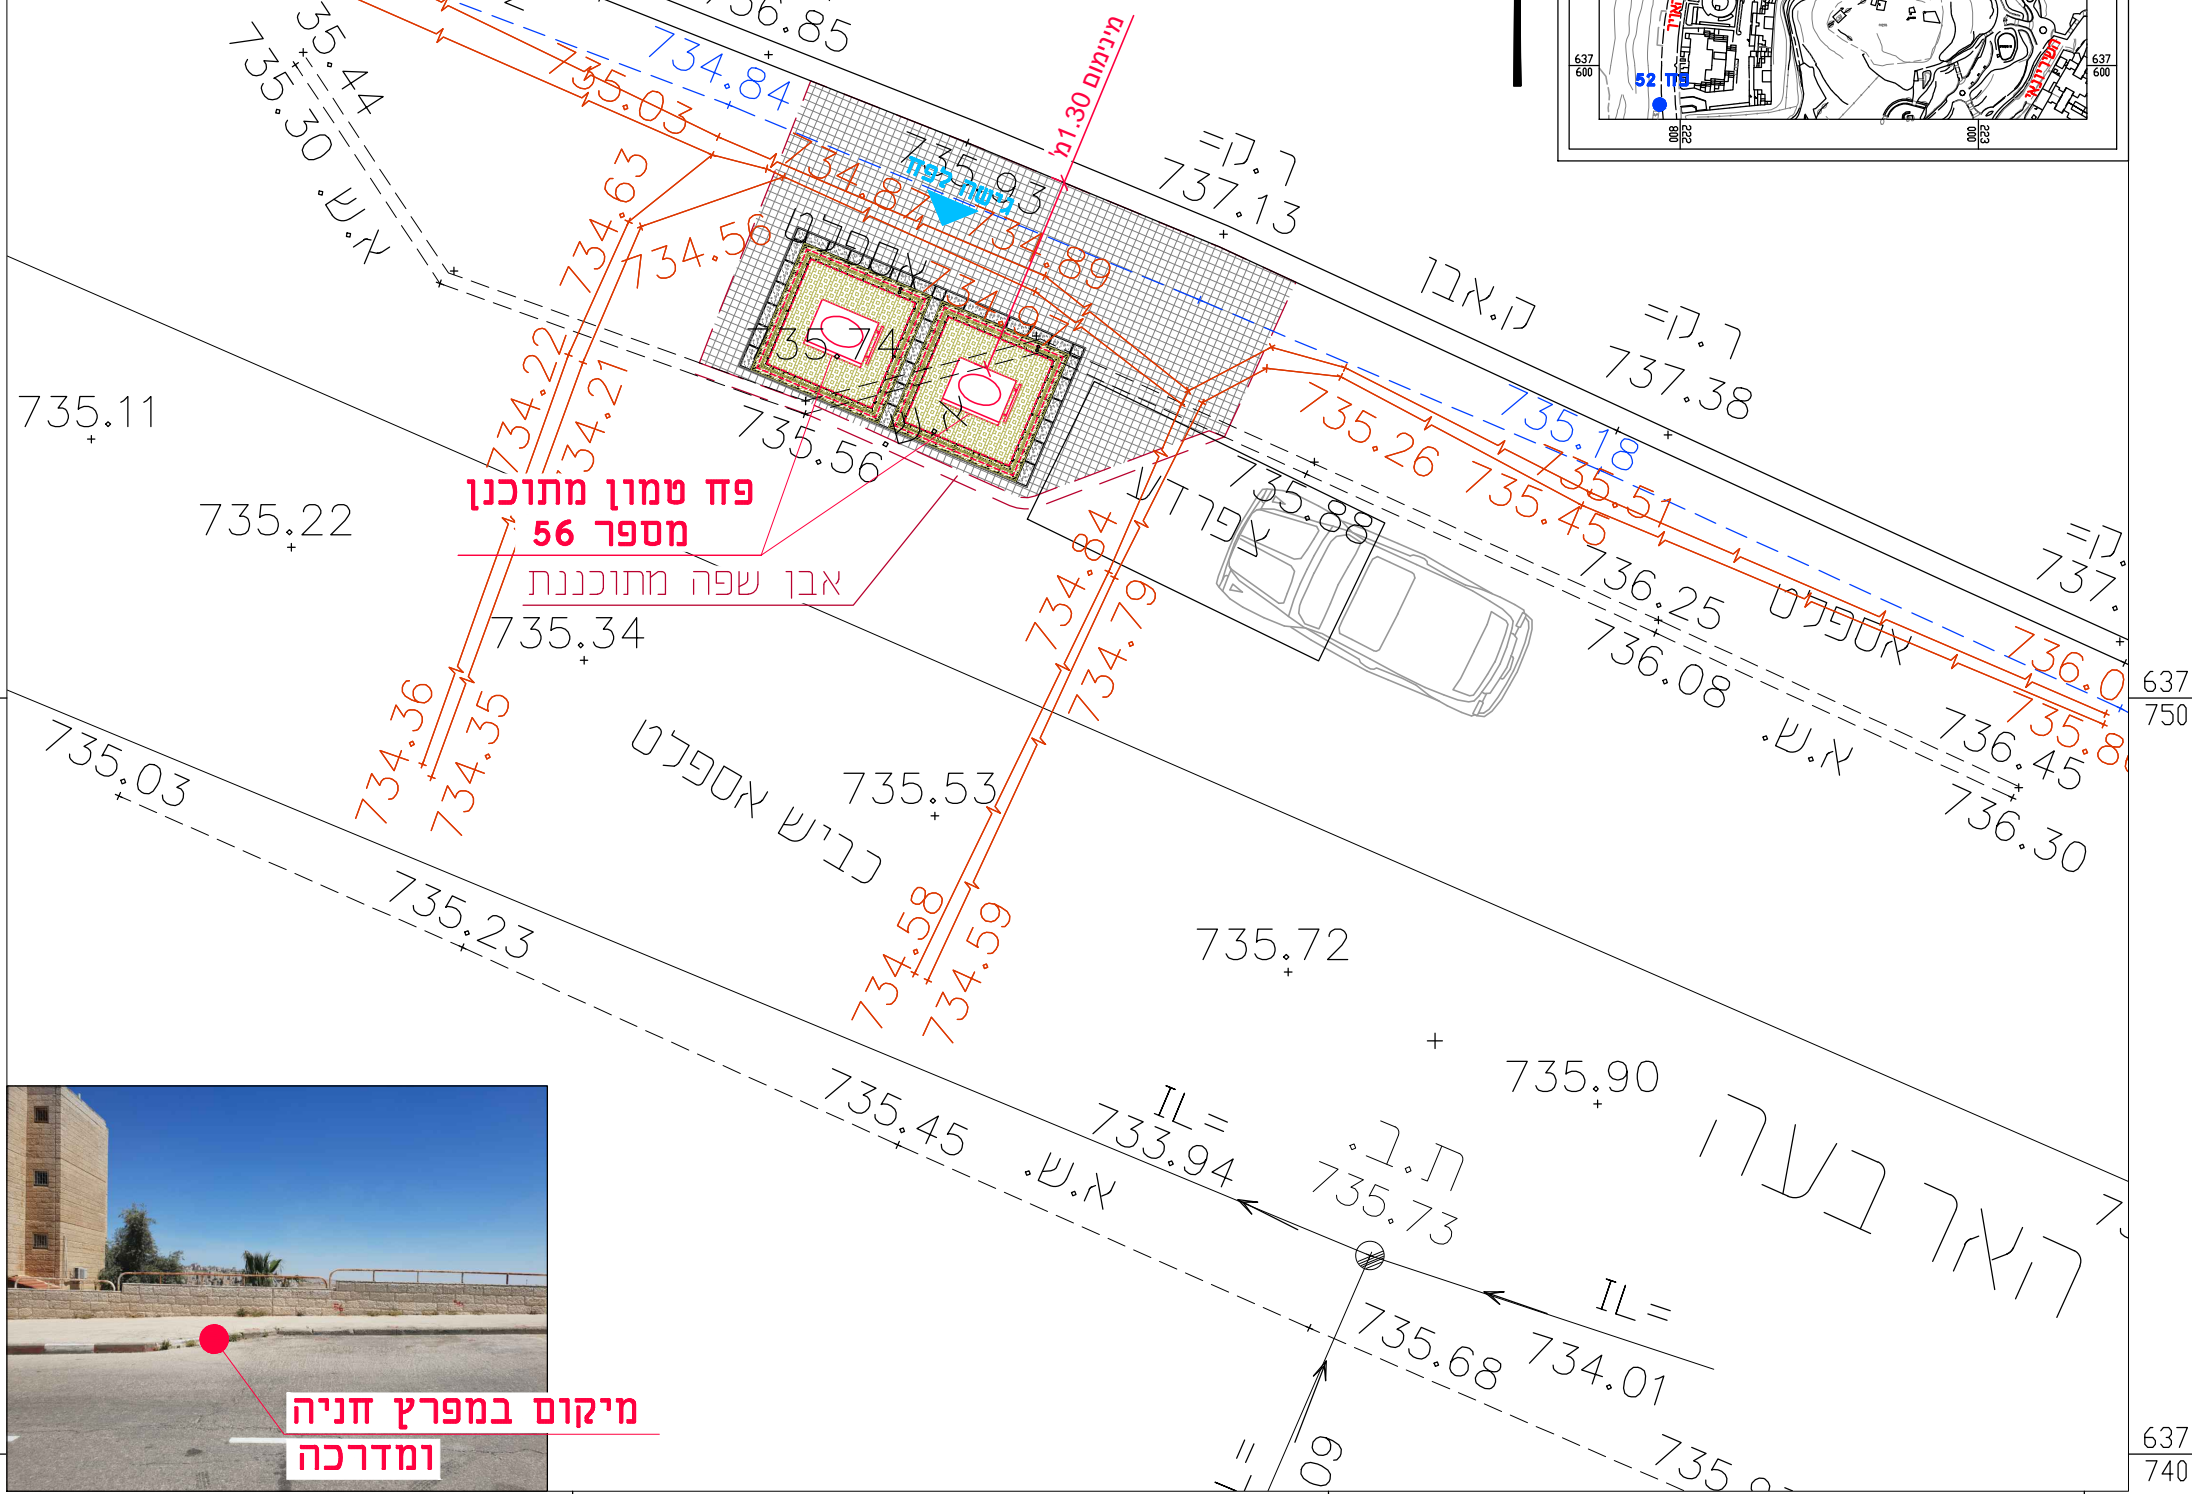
736.85
35.44
735.30
א.ש.
734.84
735.03
מינימום 1.30מ'
735.93
734.87
גישה לפח
734.89
ר.קר=
737.13
734.63
734.56
אספלט
734.87
735.74
ק.אבן
ר.קר=
737.38
735.11
734.22
734.21
735.56
735.88
735.18
735.26
735.51
735.45
735.22
פח טמון מתוכנן
מספר 56
אבן שפה מתוכננת
צפרדע
734.84
734.79
736.25
אספלט
ר.קר=
737.
735.34
736.08
736.0
735.8
637
750
734.36
734.35
735.03
כביש אספלט
735.53
א.ש.
736.45
736.30
735.23
734.58
734.59
735.72
735.90
735.45
א.ש.
IL=
733.94
ת.ב.
735.73
האר בעה
IL=
734.01
735.68
מיקום במפרץ חניה
ומדרכה
735
637
740
637
600
52 פח
637
600
222
800
223
800